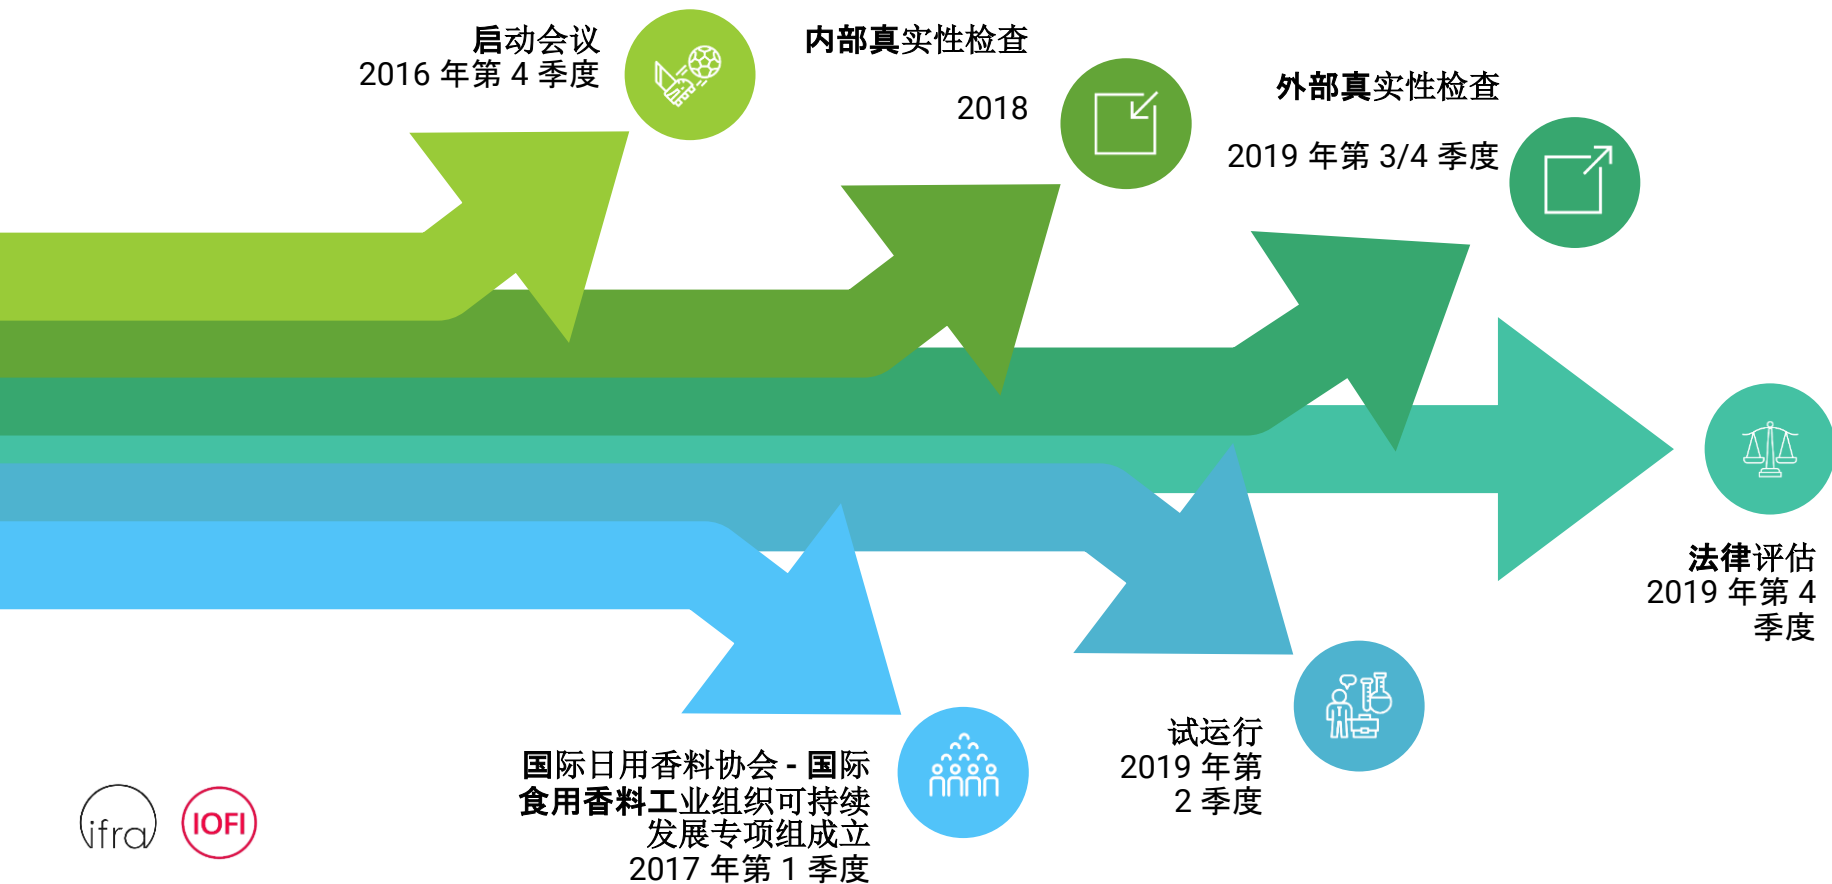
启动会议
2016 年第 4 季度

内部真实性检查

2018

外部真实性检查

2019 年第 3/4 季度

法律评估
2019 年第 4 季度

试运行
2019 年第 2 季度

国际日用香料协会 - 国际食用香料工业组织可持续发展专项组成立
2017 年第 1 季度

ifra

IOFI